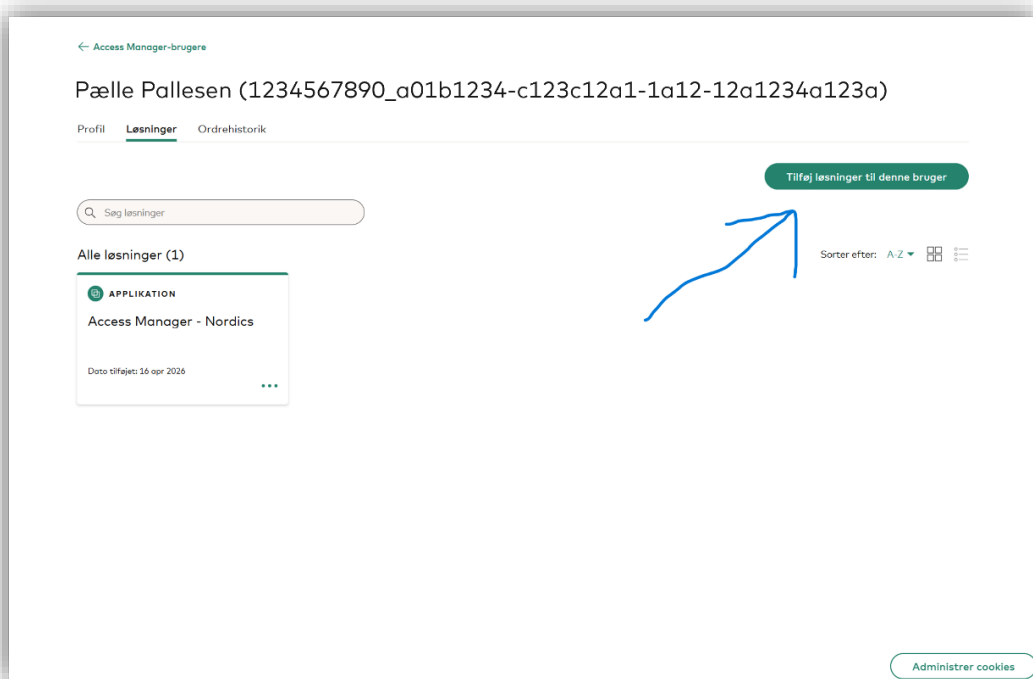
← Access Manager-brugere

Pælle Pallesen (1234567890_a01b1234-c123c12a1-1a12-12a1234a123a)

Profil Løsninger Ordrehistorik

Tilføj løsninger til denne bruger

Søg løsninger

Alle løsninger (1)

Sorter efter: A-Z

APPLIKATION

Access Manager - Nordics

Dato tilføjet: 16 apr 2026

...

Administrer cookies